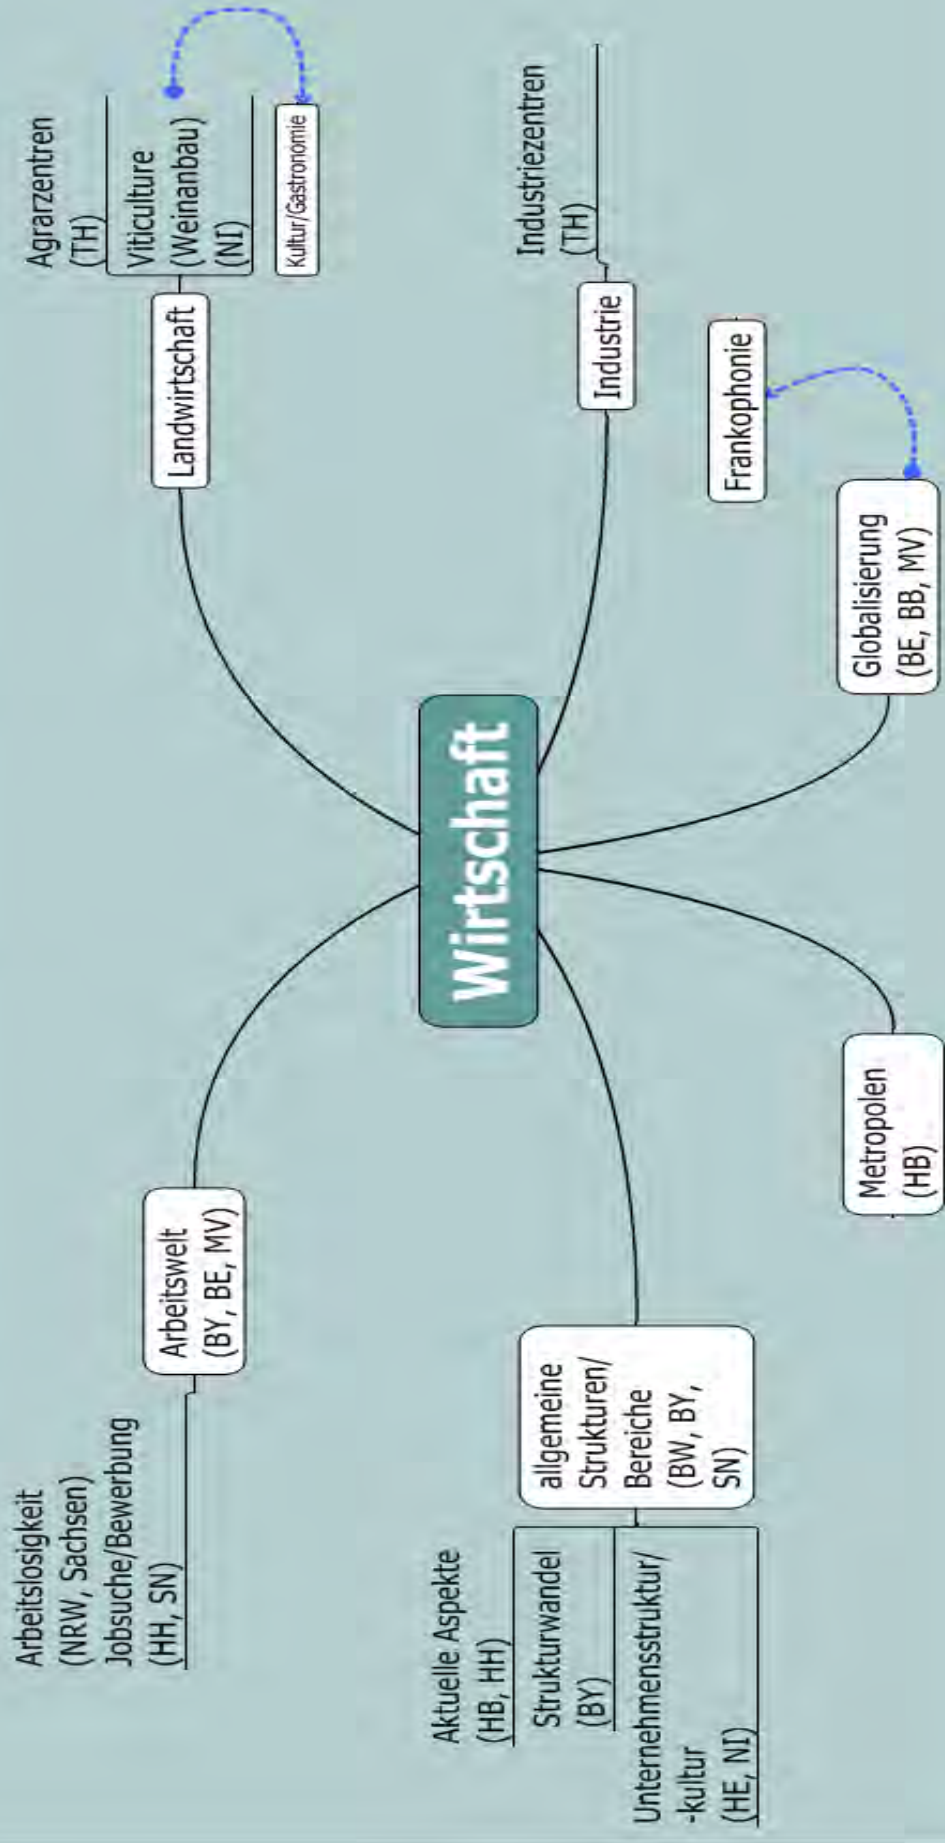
Wirtschaft

Landwirtschaft

Agrarzentren (TH)

Viticulture (Weinanbau) (NI)

Kultur/Gastronomie

Industrie

Industriezentren (TH)

Globalisierung (BE, BB, MV)

Frankophonie

Metropolen (HB)

allgemeine Strukturen/ Bereiche (BW, BY, SN)

Aktuelle Aspekte (HB, HH)

Strukturwandel (BY)

Unternehmensstruktur/ -kultur (HE, NI)

Arbeitswelt (BY, BE, MV)

Arbeitslosigkeit (NRW, Sachsen)

Jobsuche/Bewerbung (HH, SN)